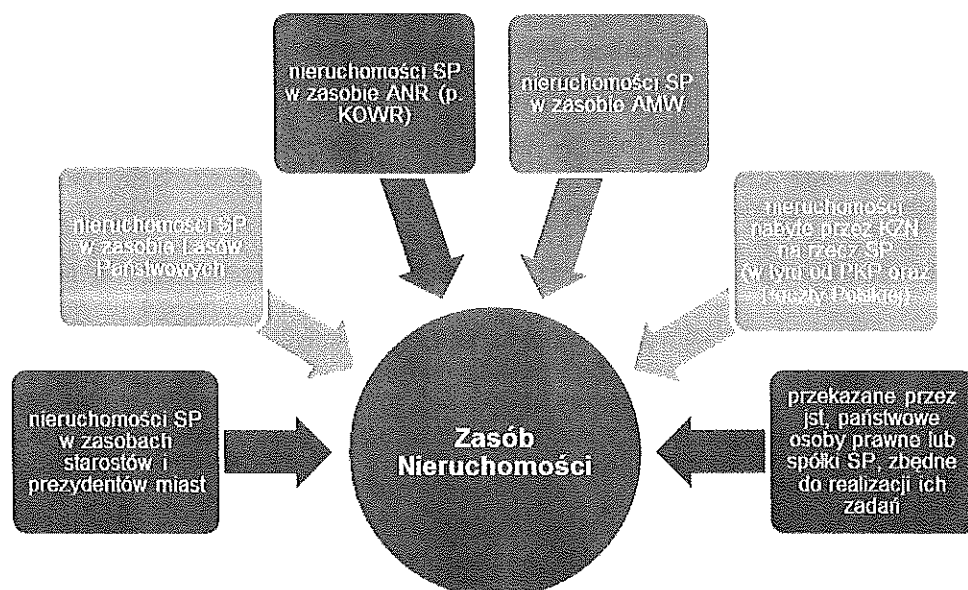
nieruchomości SP w zasobie ANR (p. KOWR)

nieruchomości SP w zasobie AMW

nieruchomości SP w zasobie Lasów Państwowych

nieruchomości nabyte przez KZN na rzecz SP (w tym od PKP oraz Poczty Polskiej)

nieruchomości SP w zasobach starostów i prezydentów miast

Zasób Nieruchomości

przekazane przez jst, państwowe osoby prawne lub spółki SP, zbędne do realizacji ich zadań